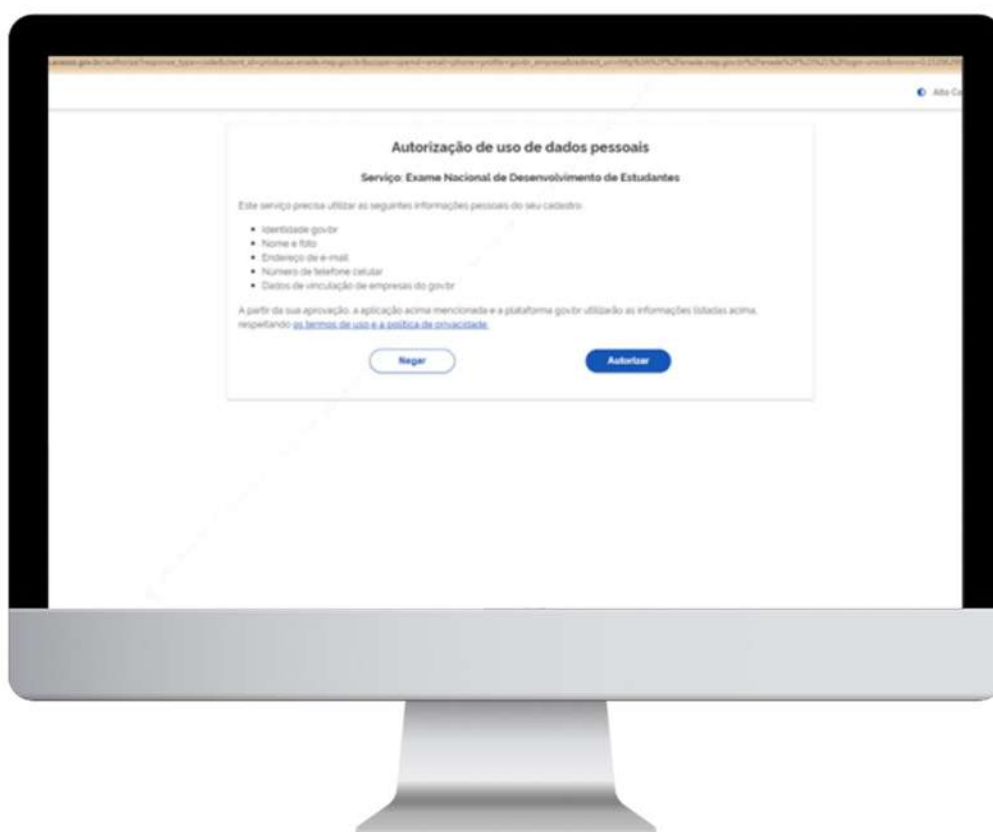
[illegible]

Alto Co

Autorização de uso de dados pessoais

Serviço: Exame Nacional de Desenvolvimento de Estudantes

Este serviço precisa utilizar as seguintes informações pessoais do seu cadastro:

- Identidade gov.br
- Nome e foto
- Endereço de e-mail
- Número de telefone celular
- Dados de vinculação de empresas do gov.br

A partir da sua aprovação, a aplicação acima mencionada e a plataforma gov.br utilizarão as informações listadas acima, respeitando os termos de uso e a política de privacidade.

Negar

Autorizar